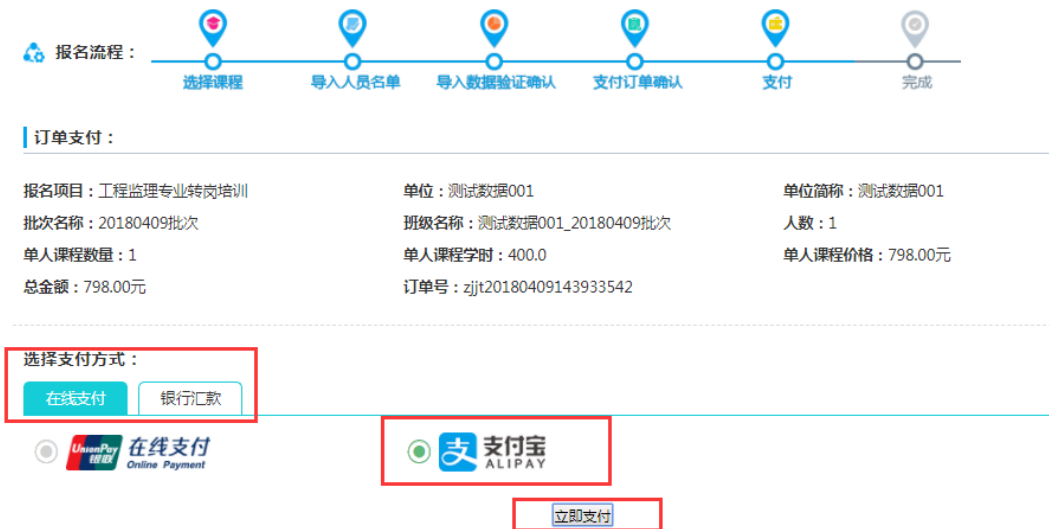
报名流程：

选择课程　导入人员名单　导入数据验证确认　支付订单确认　支付　完成

订单支付：

报名项目：工程监理专业转岗培训
单位：测试数据001
单位简称：测试数据001
批次名称：20180409批次
班级名称：测试数据001_20180409批次
人数：1
单人课程数量：1
单人课程学时：400.0
单人课程价格：798.00元
总金额：798.00元
订单号：zjjt20180409143933542

选择支付方式：

在线支付　银行汇款

UnionPay 银联 在线支付 Online Payment

支付宝 ALIPAY

立即支付